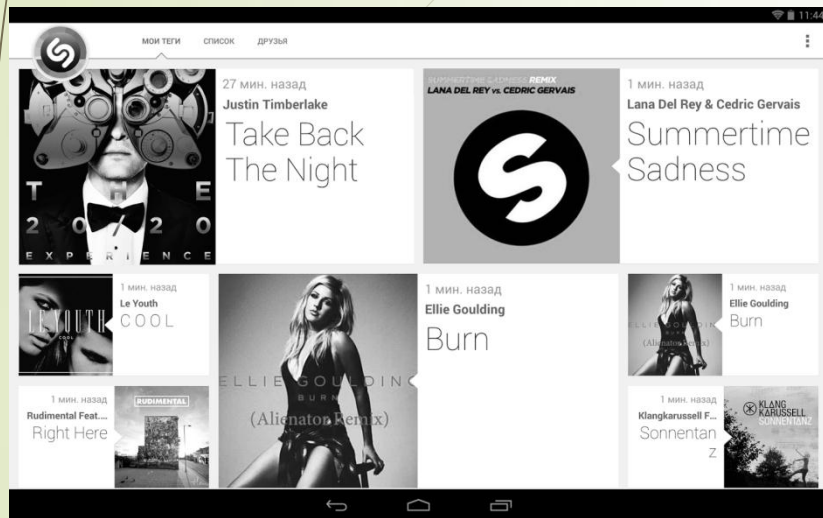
11:44

МОИ ТЕГИ СПИСОК ДРУЗЬЯ

T E
2 0 2 0
E X P E R I E N C E

27 мин. назад
Justin Timberlake
Take Back The Night

SUMMERTIME SADNESS REMIX
LANA DEL REY vs. CEDRIC GERVAIS

1 мин. назад
Lana Del Rey & Cedric Gervais
Summertime Sadness

LE YOUTH
COOL

1 мин. назад
Le Youth
COOL

ELLIE GOULDING
BURN
(Alienaton Remix)

1 мин. назад
Ellie Goulding
Burn

1 мин. назад
Ellie Goulding
Burn

1 мин. назад
Rudimental Feat....
Right Here

RUDIMENTAL

1 мин. назад
Klangkarussell F...
Sonnentanz

KLANG KARUSSELL
SONNENTANZ